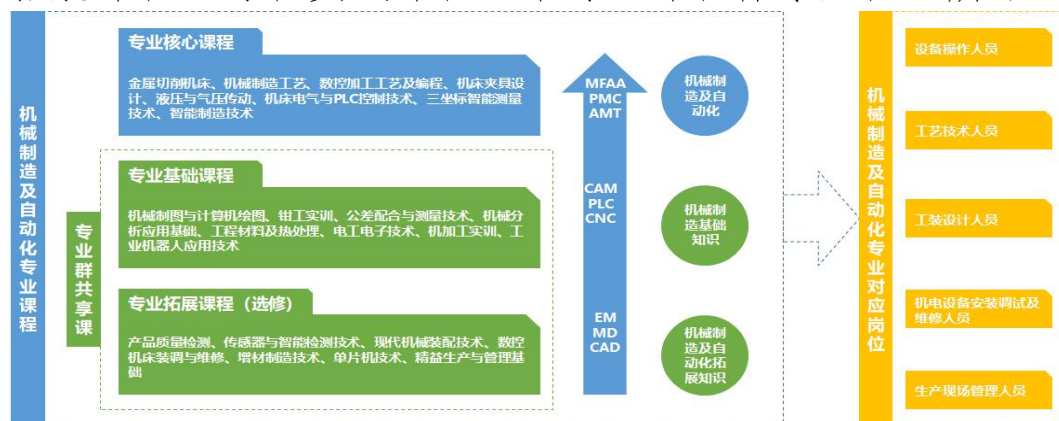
机械制造及自动化专业课程

专业核心课程

金属切削机床、机械制造工艺、数控加工工艺及编程、机床夹具设计、液压与气压传动、机床电气与PLC控制技术、三坐标智能测量技术、智能制造技术

专业群共享课

专业基础课程

机械制图与计算机绘图、钳工实训、公差配合与测量技术、机械分析应用基础、工程材料及热处理、电工电子技术、机加工实训、工业机器人应用技术

专业拓展课程（选修）

产品质量检测、传感器与智能检测技术、现代机械装配技术、数控机床装调与维修、增材制造技术、单片机技术、精益生产与管理基础

MFAA
PMC
AMT

CAM
PLC
CNC

EM
MD
CAD

机械制造及自动化

机械制造基础知识

机械制造及自动化拓展知识

机械制造及自动化专业对应岗位

设备操作人员

工艺技术人员

工装设计人员

机电设备安装调试及维修人员

生产现场管理人员